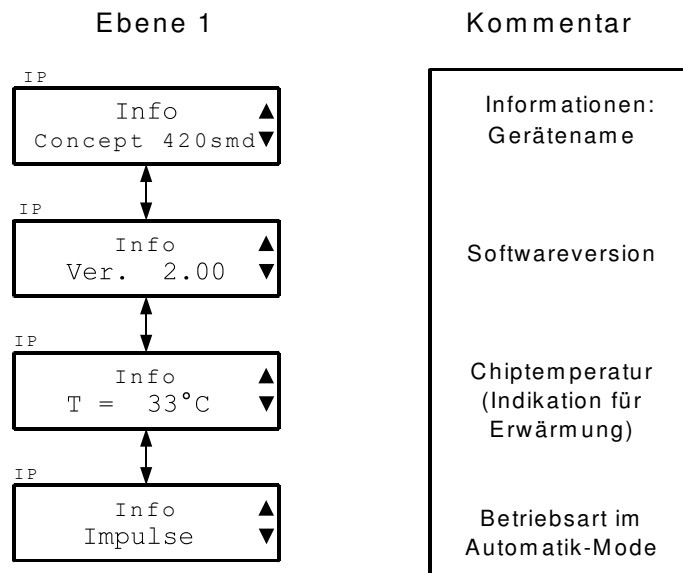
Ebene 1

Kommentar

IP
Info
Concept 420smd

Informationen:
Gerätename

IP
Info
Ver. 2.00

Softwareversion

IP
Info
T = 33°C

Chiptemperatur
(Indikation für
Erwärmung)

IP
Info
Impulse

Betriebsart im
Automatik-Mode